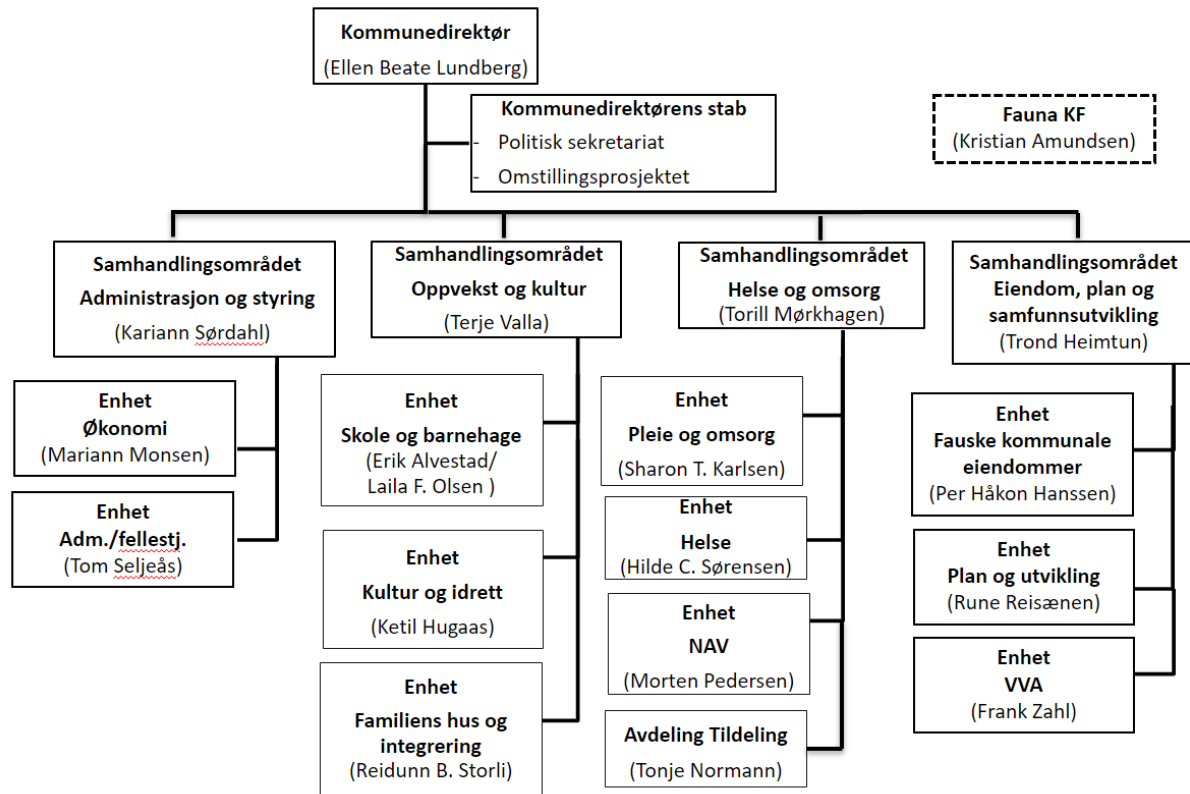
**Kommunedirektør**
(Ellen Beate Lundberg)

**Kommunedirektørens stab**
- Politisk sekretariat
- Omstillingsprosjektet

**Fauna KF**
(Kristian Amundsen)

**Samhandlingsområdet**
**Administrasjon og styring**
(Kariann Sørdahl)

**Enhet**
**Økonomi**
(Mariann Monsen)

**Enhet**
**Adm./fellestj.**
(Tom Seljeås)

**Samhandlingsområdet**
**Oppvekst og kultur**
(Terje Valla)

**Enhet**
**Skole og barnehage**
(Erik Alvestad/ Laila F. Olsen )

**Enhet**
**Kultur og idrett**
(Ketil Hugaas)

**Enhet**
**Familiens hus og integrering**
(Reidunn B. Storli)

**Samhandlingsområdet**
**Helse og omsorg**
(Torill Mørkhagen)

**Enhet**
**Pleie og omsorg**
(Sharon T. Karlsen)

**Enhet**
**Helse**
(Hilde C. Sørensen)

**Enhet**
**NAV**
(Morten Pedersen)

**Avdeling Tildeling**
(Tonje Normann)

**Samhandlingsområdet**
**Eiendom, plan og samfunnsutvikling**
(Trond Heimtun)

**Enhet**
**Fauske kommunale eiendommer**
(Per Håkon Hanssen)

**Enhet**
**Plan og utvikling**
(Rune Reisænen)

**Enhet**
**VVA**
(Frank Zahl)